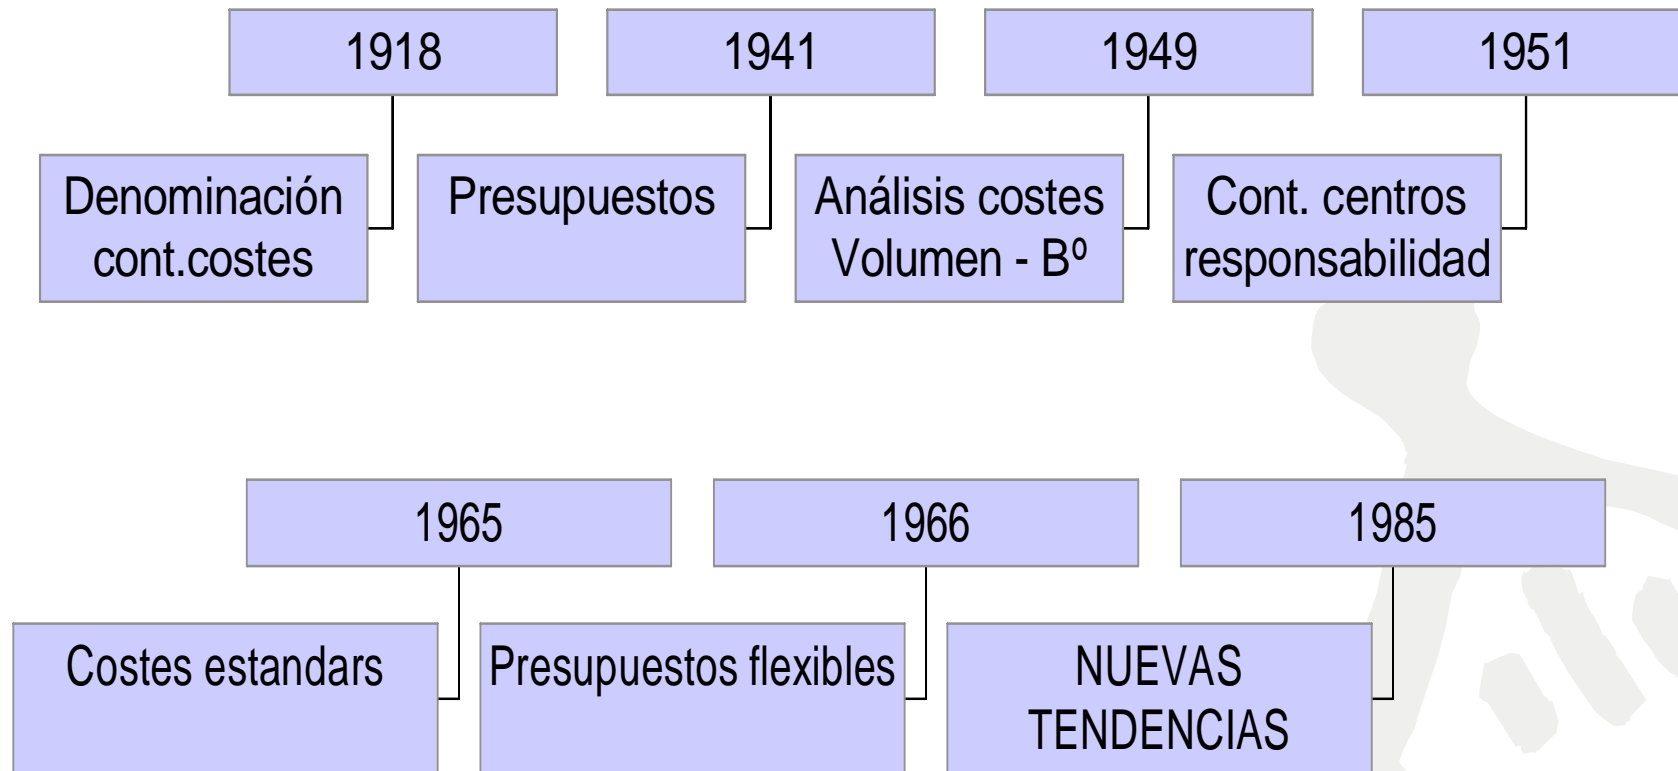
1918

Denominación cont.costes

1941

Presupuestos

1949

Análisis costes Volumen - Bº

1951

Cont. centros responsabilidad

1965

Costes estandars

1966

Presupuestos flexibles

1985

NUEVAS TENDENCIAS